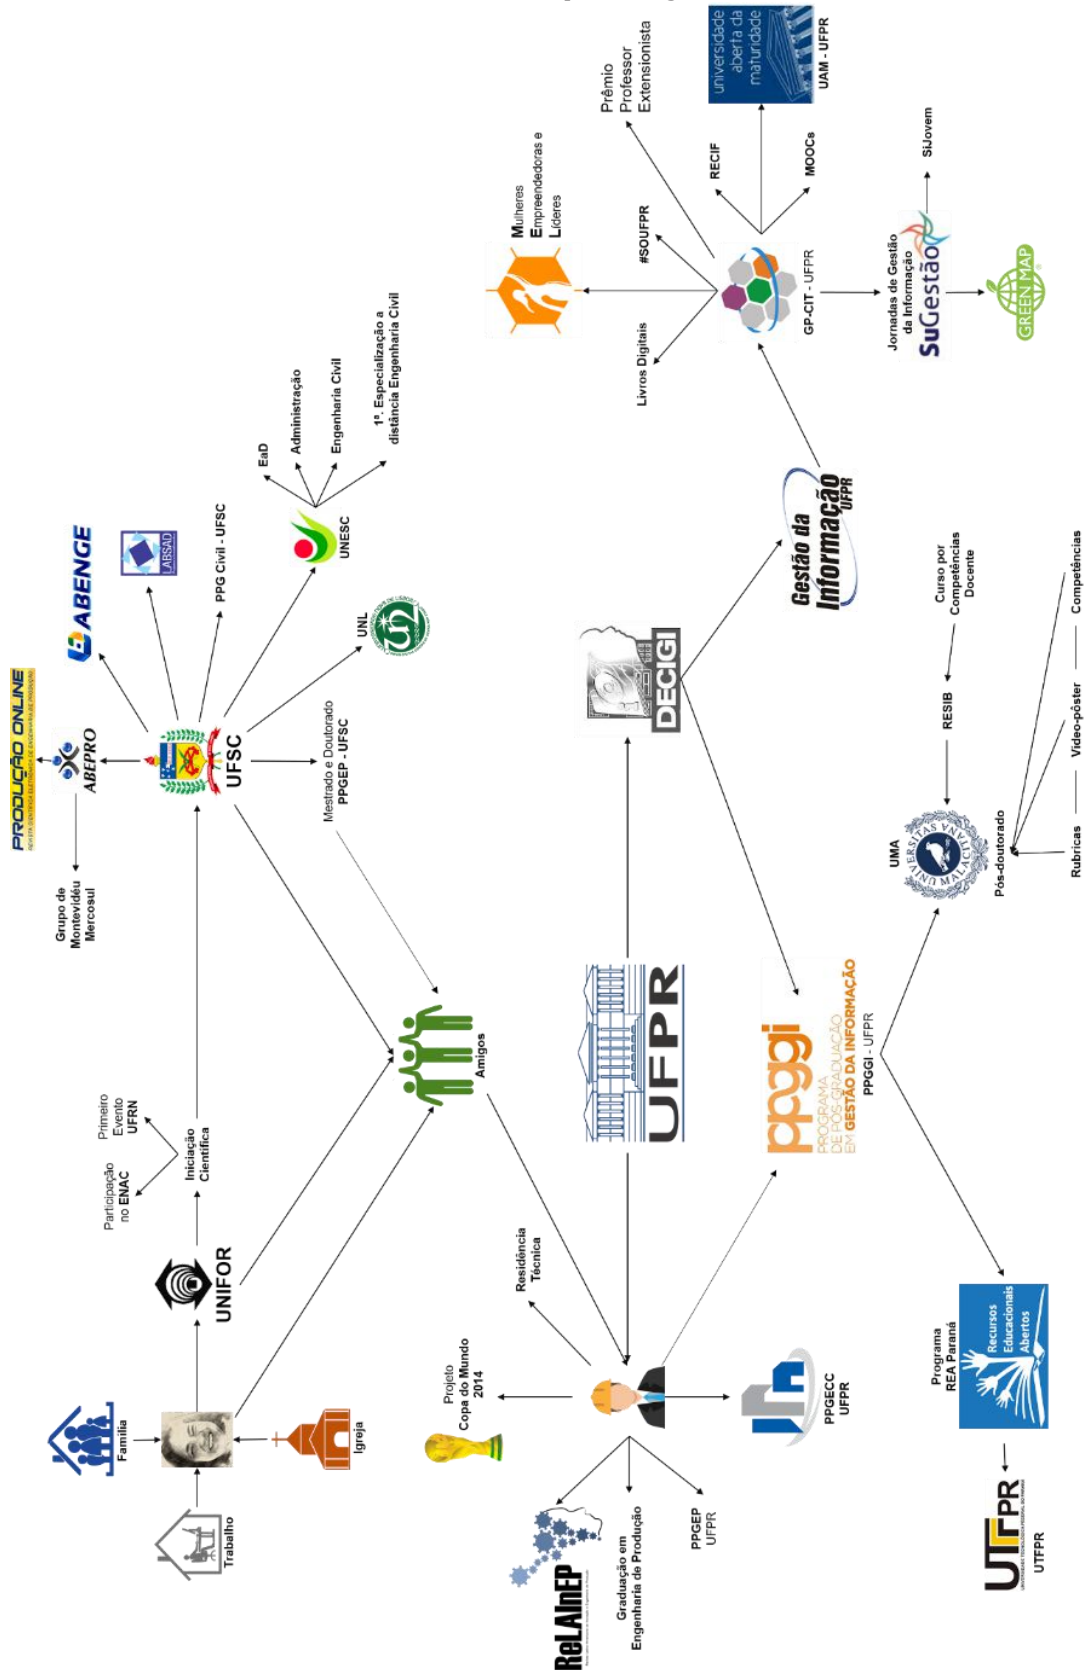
Família
Trabalho
Igreja
UNIFOR
Participação no ENAC
Primeiro Evento UFRN
Iniciação Científica
UFSC
ABEPRO
PRODUÇÃO ONLINE
Grupo de Montevidéu Mercosul
ABENGE
LARSAD
PPG Civil - UFSC
UNESC
EaD
Administração
Engenharia Civil
1ª. Especialização a distância Engenharia Civil
UNL
Mestrado e Doutorado PPGEP - UFSC
Amigos
Residência Técnica
Projeto Copa do Mundo 2014
ReLAInEP
Graduação em Engenharia de Produção
PPGEP UFPR
PPGECC UFPR
UFPR
DECIGI
Gestão da Informação UFPR
ppggi PROGRAMA DE PÓS-GRADUAÇÃO EM GESTÃO DA INFORMAÇÃO
PPGGI - UFPR
GP-CIT - UFPR
Livros Digitais
#SOUFPR
Mulheres Empreendedoras e Líderes
Prêmio Professor Extensionista
RECIF
MOOCs
universidade aberta da maturidade
UAM - UFPR
Jornadas de Gestão da Informação
SuGestão
SiJovem
GREEN MAP
UMA
RESIB
Curso por Competências Docente
Pós-doutorado
Rubricas
Vídeo-pôster
Competências
Programa REA Paraná
Recursos Educacionais Abertos
UTFPR
UTFPR